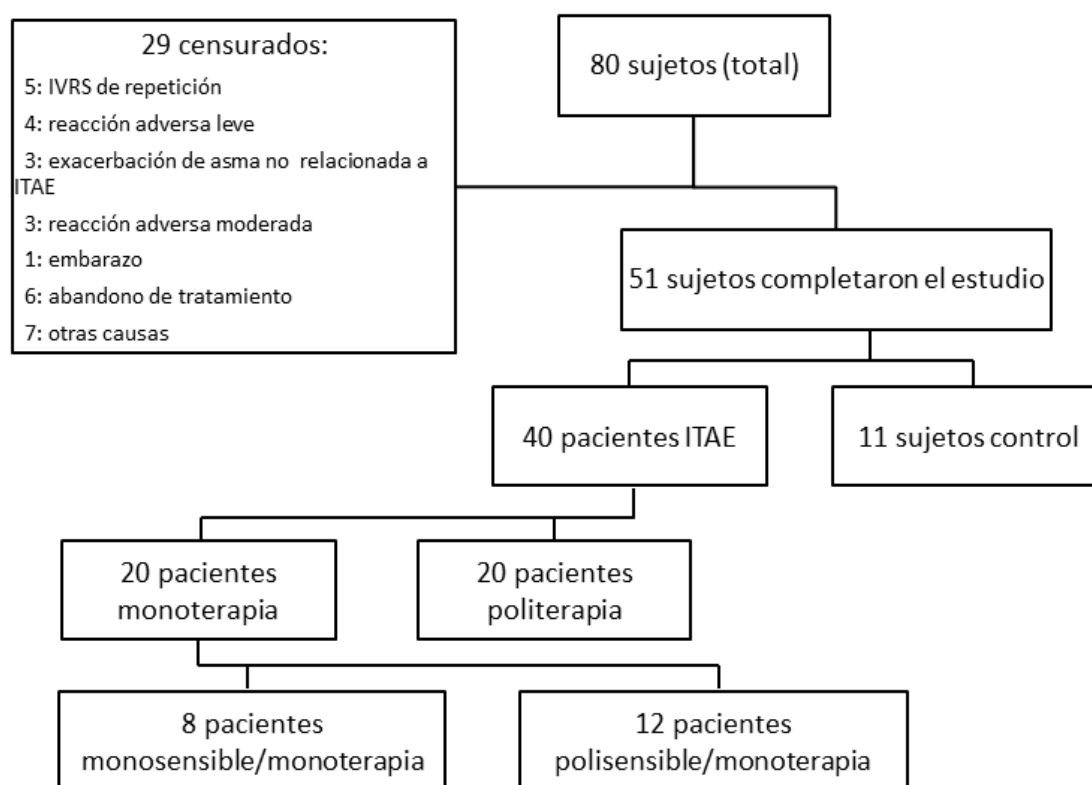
29 censurados:

5: IVRS de repetición

4: reacción adversa leve

3: exacerbación de asma no relacionada a ITAE

3: reacción adversa moderada

1: embarazo

6: abandono de tratamiento

7: otras causas

80 sujetos (total)

51 sujetos completaron el estudio

40 pacientes ITAE

11 sujetos control

20 pacientes monoterapia

20 pacientes politerapia

8 pacientes monosensible/monoterapia

12 pacientes polisensible/monoterapia